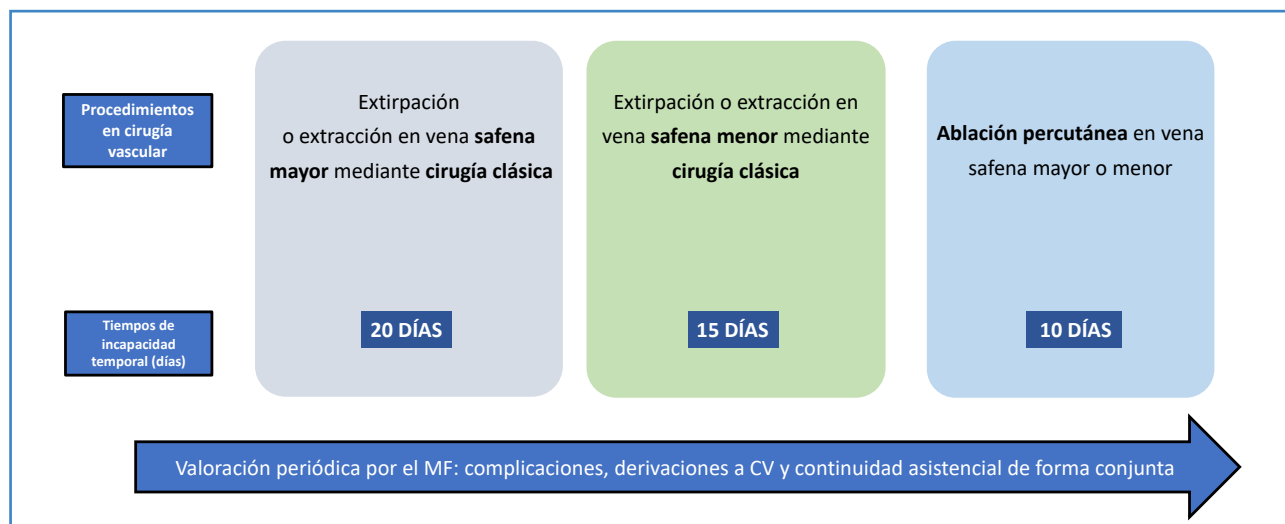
Procedimientos en cirugía vascular

Tiempos de incapacidad temporal (días)

Extirpación o extracción en vena safena mayor mediante cirugía clásica

20 DÍAS

Extirpación o extracción en vena safena menor mediante cirugía clásica

15 DÍAS

Ablación percutánea en vena safena mayor o menor

10 DÍAS

Valoración periódica por el MF: complicaciones, derivaciones a CV y continuidad asistencial de forma conjunta